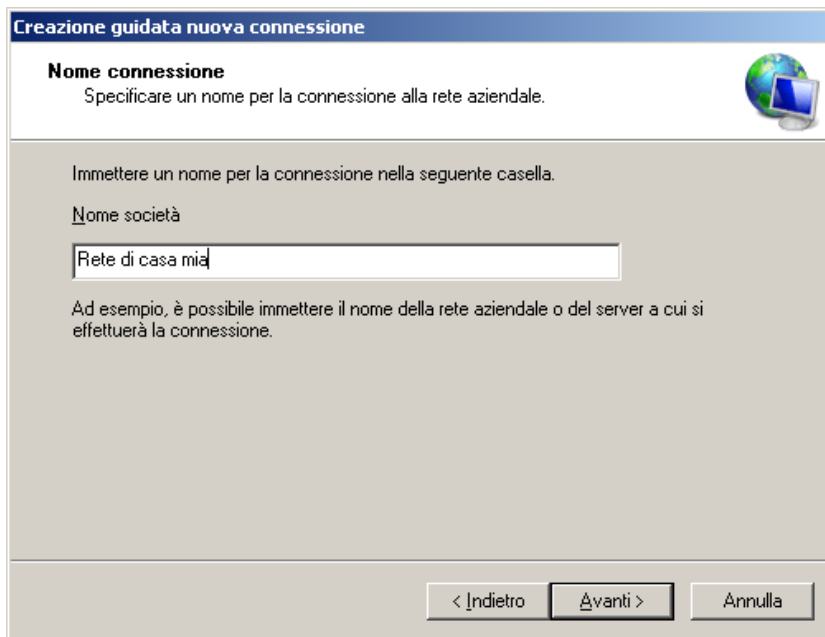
Creazione guidata nuova connessione

Nome connessione
Specificare un nome per la connessione alla rete aziendale.

Immettere un nome per la connessione nella seguente casella.

Nome società

Rete di casa mia

Ad esempio, è possibile immettere il nome della rete aziendale o del server a cui si effettuerà la connessione.

< Indietro Avanti > Annulla